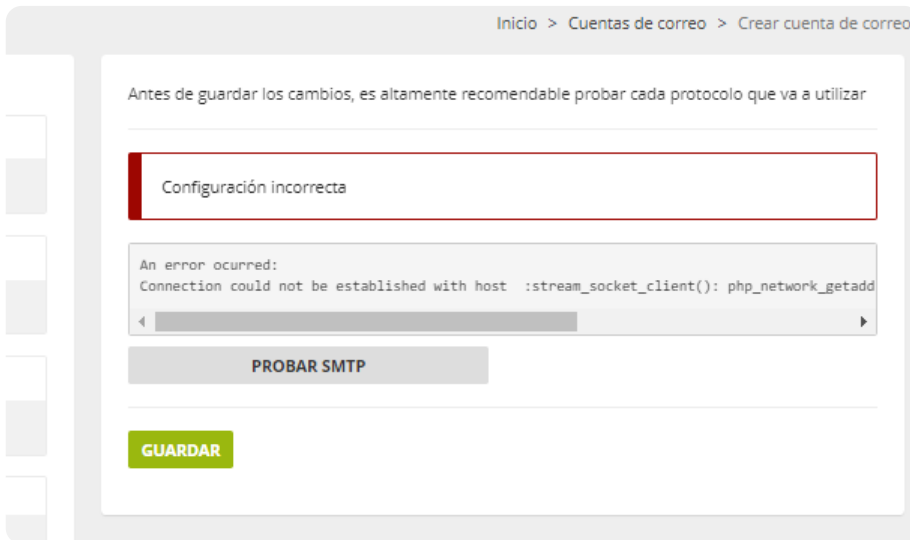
Inicio > Cuentas de correo > Crear cuenta de correo

Antes de guardar los cambios, es altamente recomendable probar cada protocolo que va a utilizar

Configuración incorrecta

An error ocurred:
Connection could not be established with host :stream_socket_client(): php_network_getadd

PROBAR SMTP

GUARDAR